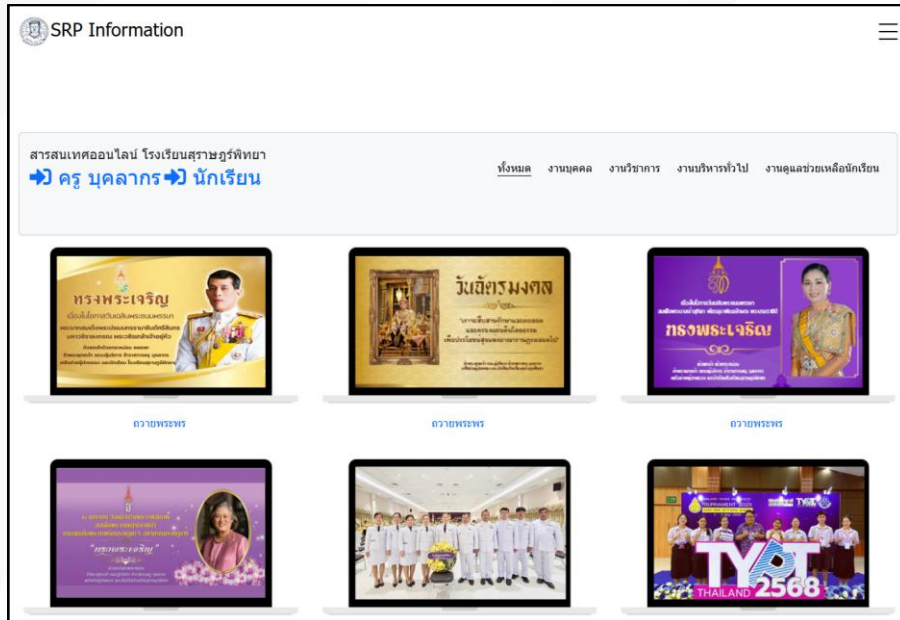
SRP Information

สารสนเทศออนไลน์ โรงเรียนสุราษฎร์พิทยา
ครู บุคลากร นักเรียน

ทั้งหมด งานบุคคล งานวิชาการ งานบริหารทั่วไป งานดูแลช่วยเหลือนักเรียน

ทรงพระเจริญ

วันฉัตรมงคล

ทรงพระเจริญ

ถวายพระพร

ถวายพระพร

ถวายพระพร

ทรงพระเจริญ

TYAT THAILAND 2568